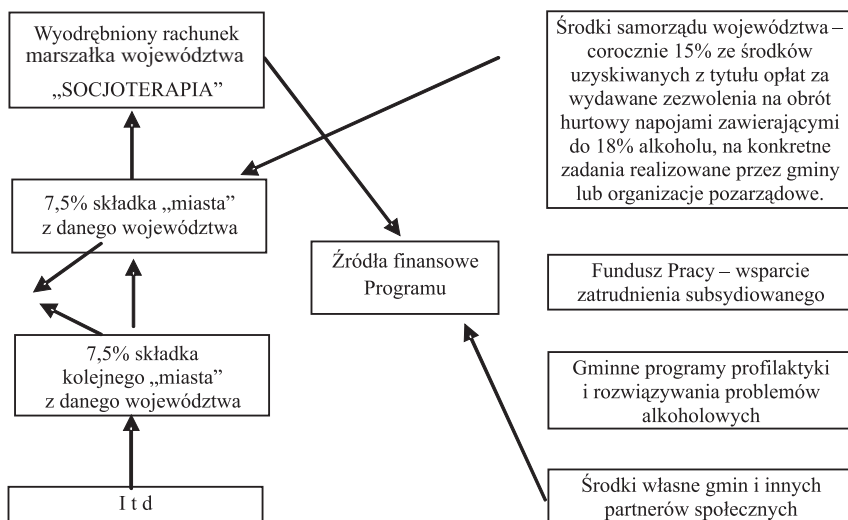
Wyodrębniony rachunek marszałka województwa „SOCJOTERAPIA"

Środki samorządu województwa – corocznie 15% ze środków uzyskiwanych z tytułu opłat za wydawane zezwolenia na obrót hurtowy napojami zawierającymi do 18% alkoholu, na konkretne zadania realizowane przez gminy lub organizacje pozarządowe.

7,5% składka „miasta" z danego województwa

Źródła finansowe Programu

Fundusz Pracy – wsparcie zatrudnienia subsydiowanego

7,5% składka kolejnego „miasta" z danego województwa

Gminne programy profilaktyki i rozwiązywania problemów alkoholowych

I t d

Środki własne gmin i innych partnerów społecznych